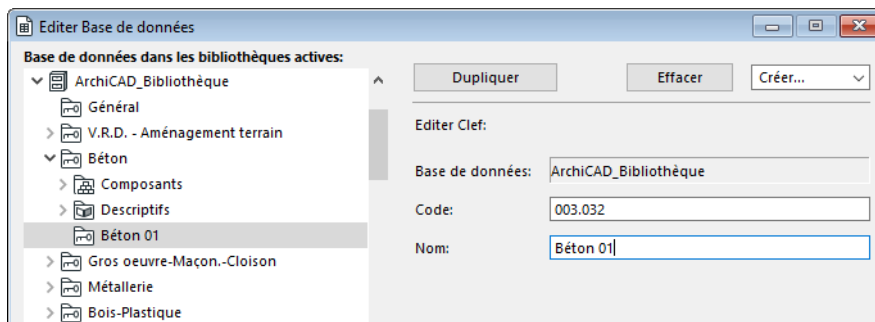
Editer Base de données

Base de données dans les bibliothèques actives:

ArchiCAD_Bibliothèque

Général

V.R.D. - Aménagement terrain

Béton

Composants

Descriptifs

Béton 01

Gros oeuvre-Maçon.-Cloison

Métallerie

Bois-Plastique

Dupliquer

Effacer

Créer...

Editer Clef:

Base de données:

ArchiCAD_Bibliothèque

Code:

003.032

Nom:

Béton 01